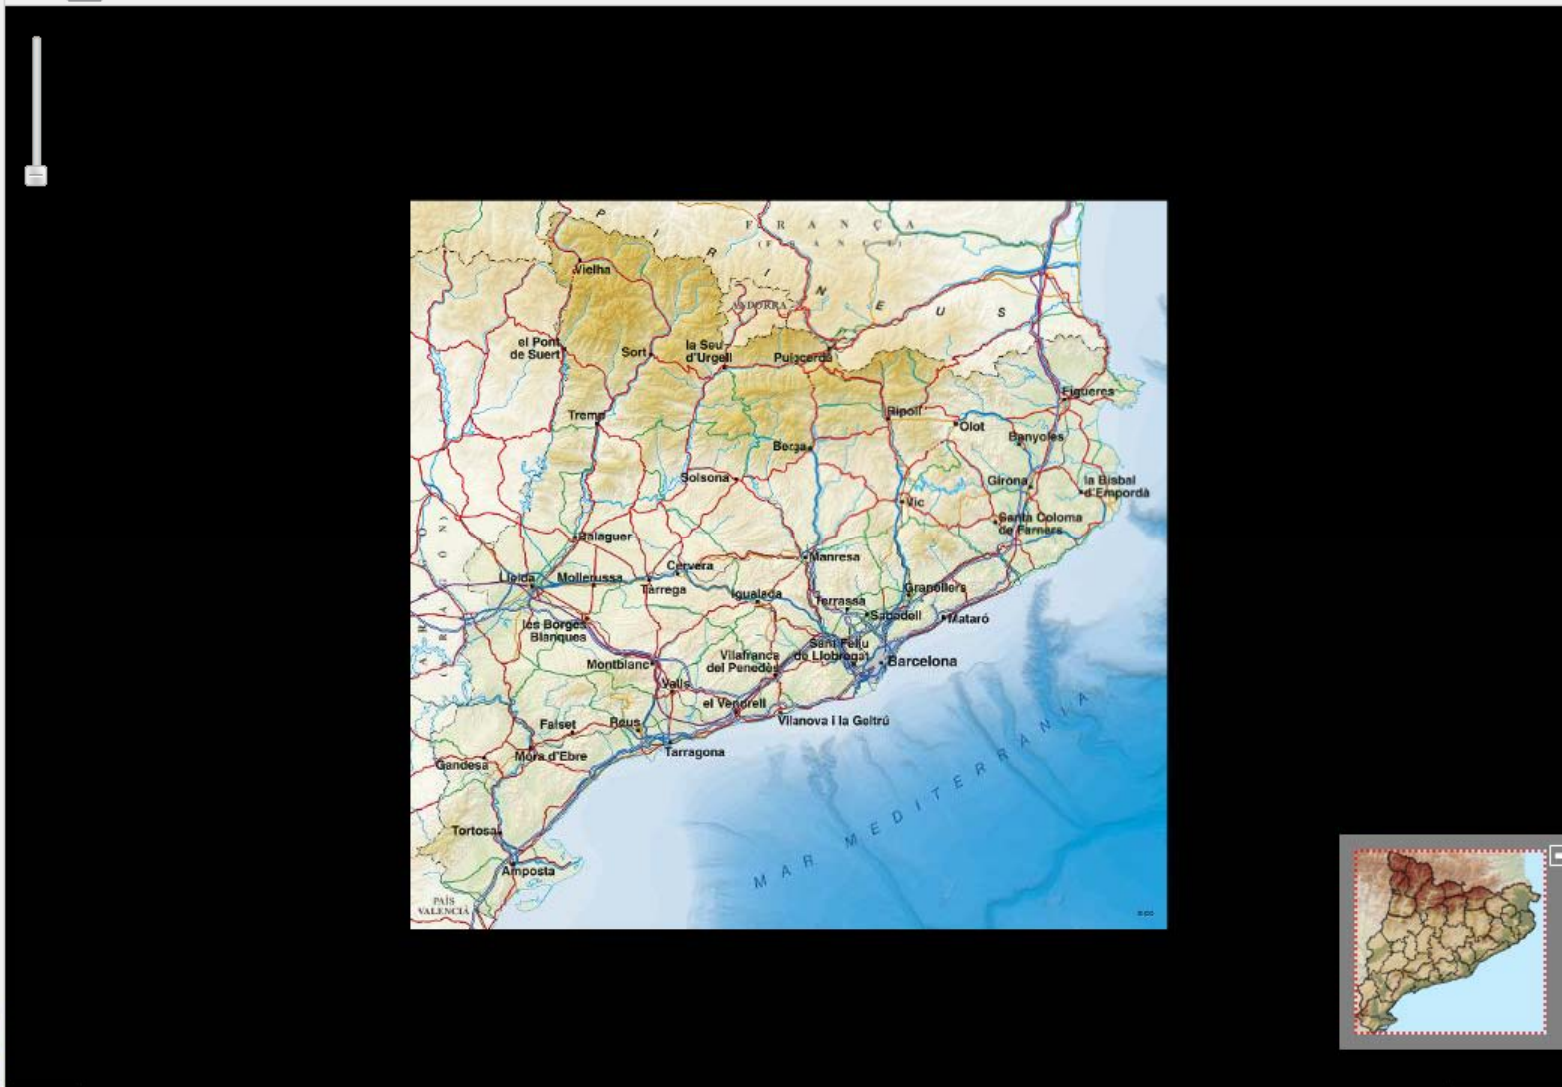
P I R I N E U S
F R A N Ç A
(F R A N C E)
ANDORRA
Vielha
el Pont de Suert
Sort
la Seu d'Urgell
Puigcerdà
Tremp
Ripoll
Olot
Figueres
Banyoles
Berga
Solsona
Girona
la Bisbal d'Empordà
Vic
Santa Coloma de Farners
Balaguer
Manresa
Lleida
Mollerussa
Cervera
Tàrrega
Igualada
Granollers
Terrassa
Sabadell
Mataró
les Borges Blanques
Sant Feliu de Llobregat
Barcelona
Montblanc
Vilafranca del Penedès
Valls
el Vendrell
Vilanova i la Geltrú
Falset
Reus
Tarragona
Gandesa
Móra d'Ebre
Tortosa
Amposta
PAÍS VALENCIÀ
M A R M E D I T E R R À N I A